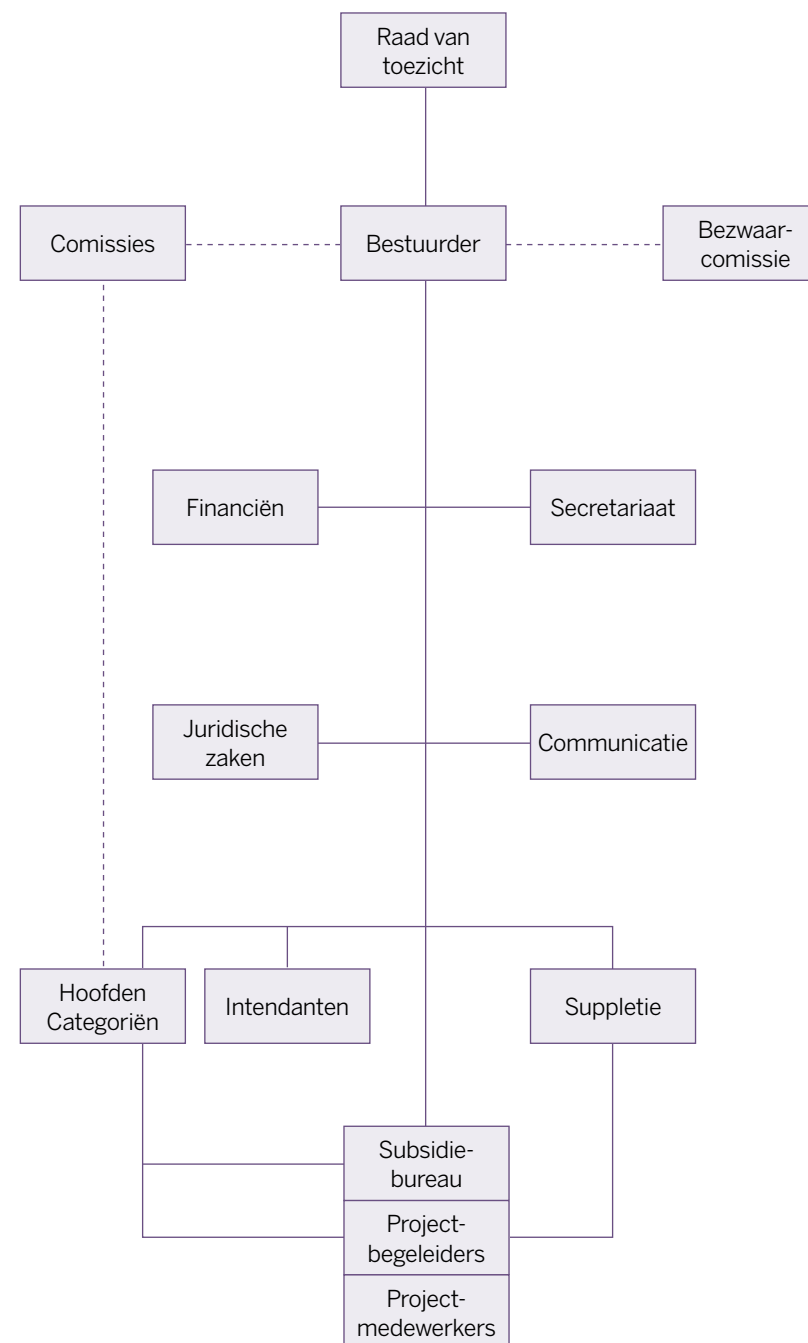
Raad van toezicht

Comissies

Bestuurder

Bezwaarcomissie

Financiën

Secretariaat

Juridische zaken

Communicatie

Hoofden Categoriën

Intendanten

Suppletie

Subsidiebureau

Projectbegeleiders

Projectmedewerkers